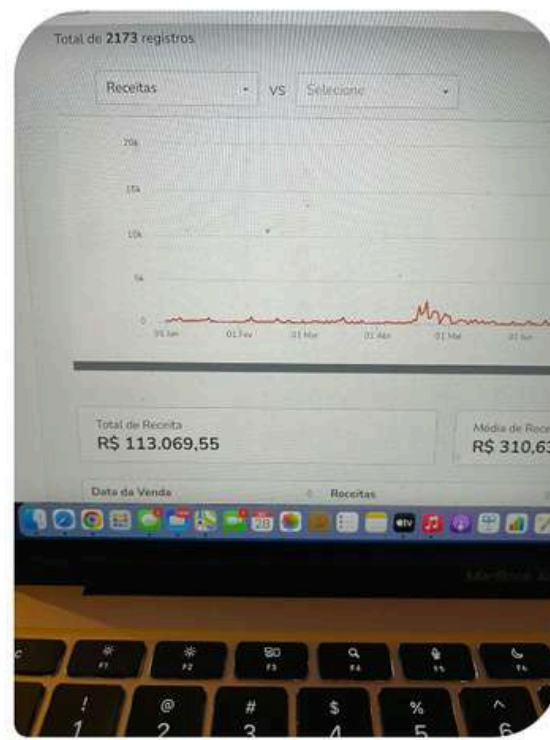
Total de 2173 registros

Receitas VS Selecione

20k
15k
10k
5k
0
01 Jan 01 Fev 01 Mar 01 Abr 01 Mai 01 Jun

Total de Receita
R$ 113.069,55

Média de Rece
R$ 310,63

Data da Venda
Receitas

28

MacBook A

F1 F2 F3 F4 F5 F6
! 1 @ 2 # 3 $ 4 % 5 ^ 6